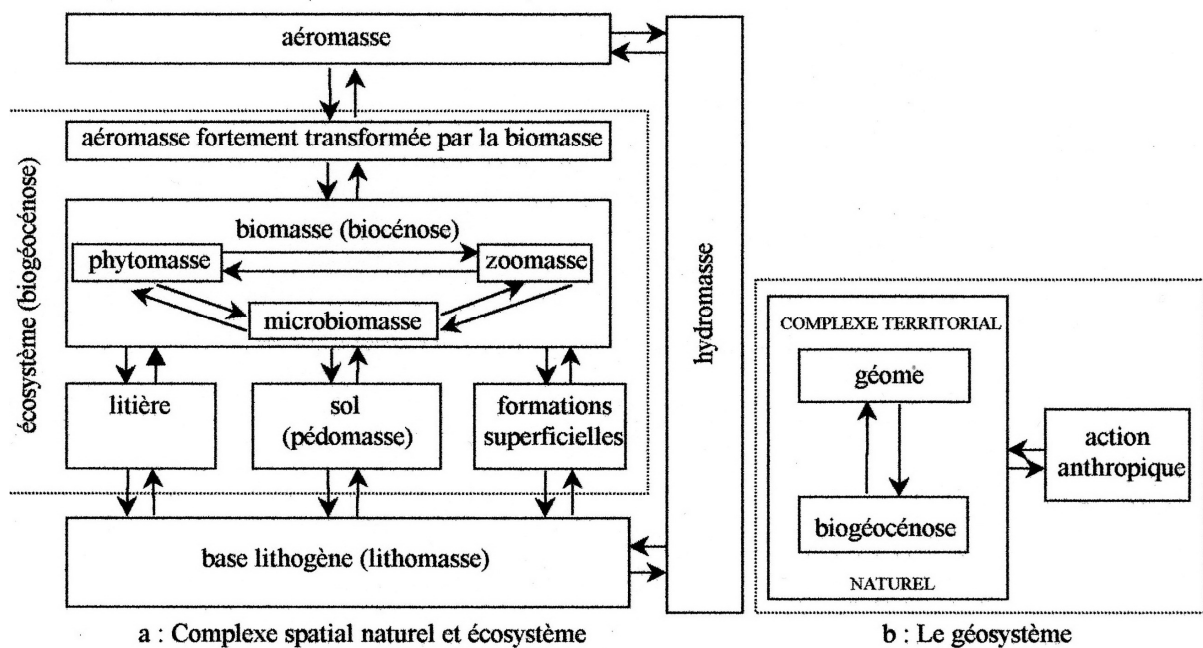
aéromasse

écosystème (biogéocénose)

aéromasse fortement transformée par la biomasse

biomasse (biocénose)

phytomasse

zoomasse

microbiomasse

litière

sol (pédomasse)

formations superficielles

base lithogène (lithomasse)

hydromasse

COMPLEXE TERRITORIAL

géome

biogéocénose

NATUREL

action anthropique

a : Complexe spatial naturel et écosystème

b : Le géosystème